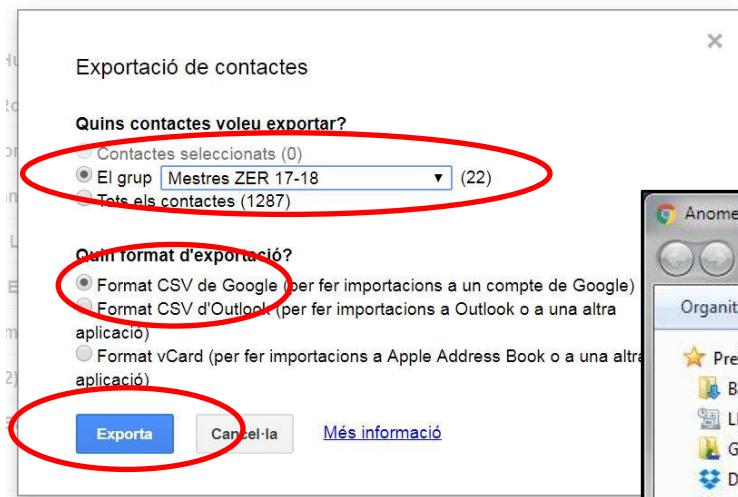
×

Exportació de contactes

Quins contactes voleu exportar?

Contactes seleccionats (0)

El grup Mestres ZER 17-18 ▼ (22)

Tots els contactes (1287)

Quin format d'exportació?

Format CSV de Google (per fer importacions a un compte de Google)

Format CSV d'Outlook (per fer importacions a Outlook o a una altra aplicació)

Format vCard (per fer importacions a Apple Address Book o a una altra aplicació)

Exporta Cancel·la Més informació

Anome

Organit

Pre

B

L

G

D